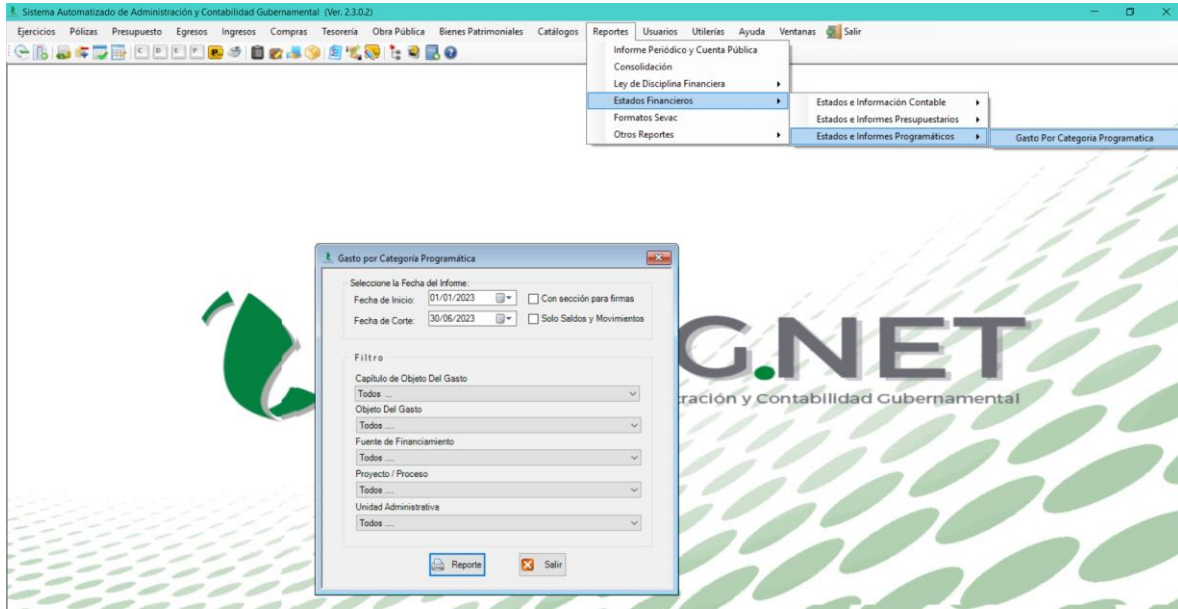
Sistema Automatizado de Administración y Contabilidad Gubernamental (Ver. 2.3.0.2)

Ejercicios Pólizas Presupuesto Egresos Ingresos Compras Tesorería Obra Pública Bienes Patrimoniales Catálogos Reportes Usuarios Utilerías Ayuda Ventanas Salir

Informe Periódico y Cuenta Pública
Consolidación
Ley de Disciplina Financiera
Estados Financieros
Formatos Sevac
Otros Reportes

Estados e Información Contable
Estados e Informes Presupuestarios
Estados e Informes Programáticos

Gasto Por Categoria Programatica

Gasto por Categoría Programática

Seleccione la Fecha del Informe:
Fecha de Inicio: 01/01/2023
Fecha de Corte: 30/06/2023
Con sección para firmas
Solo Saldos y Movimientos

Filtro
Capítulo de Objeto Del Gasto
Todos ...
Objeto Del Gasto
Todos ....
Fuente de Financiamiento
Todos ....
Proyecto / Proceso
Todos ....
Unidad Administrativa
Todos ....

Reporte
Salir

G.NET
tración y Contabilidad Gubernamental